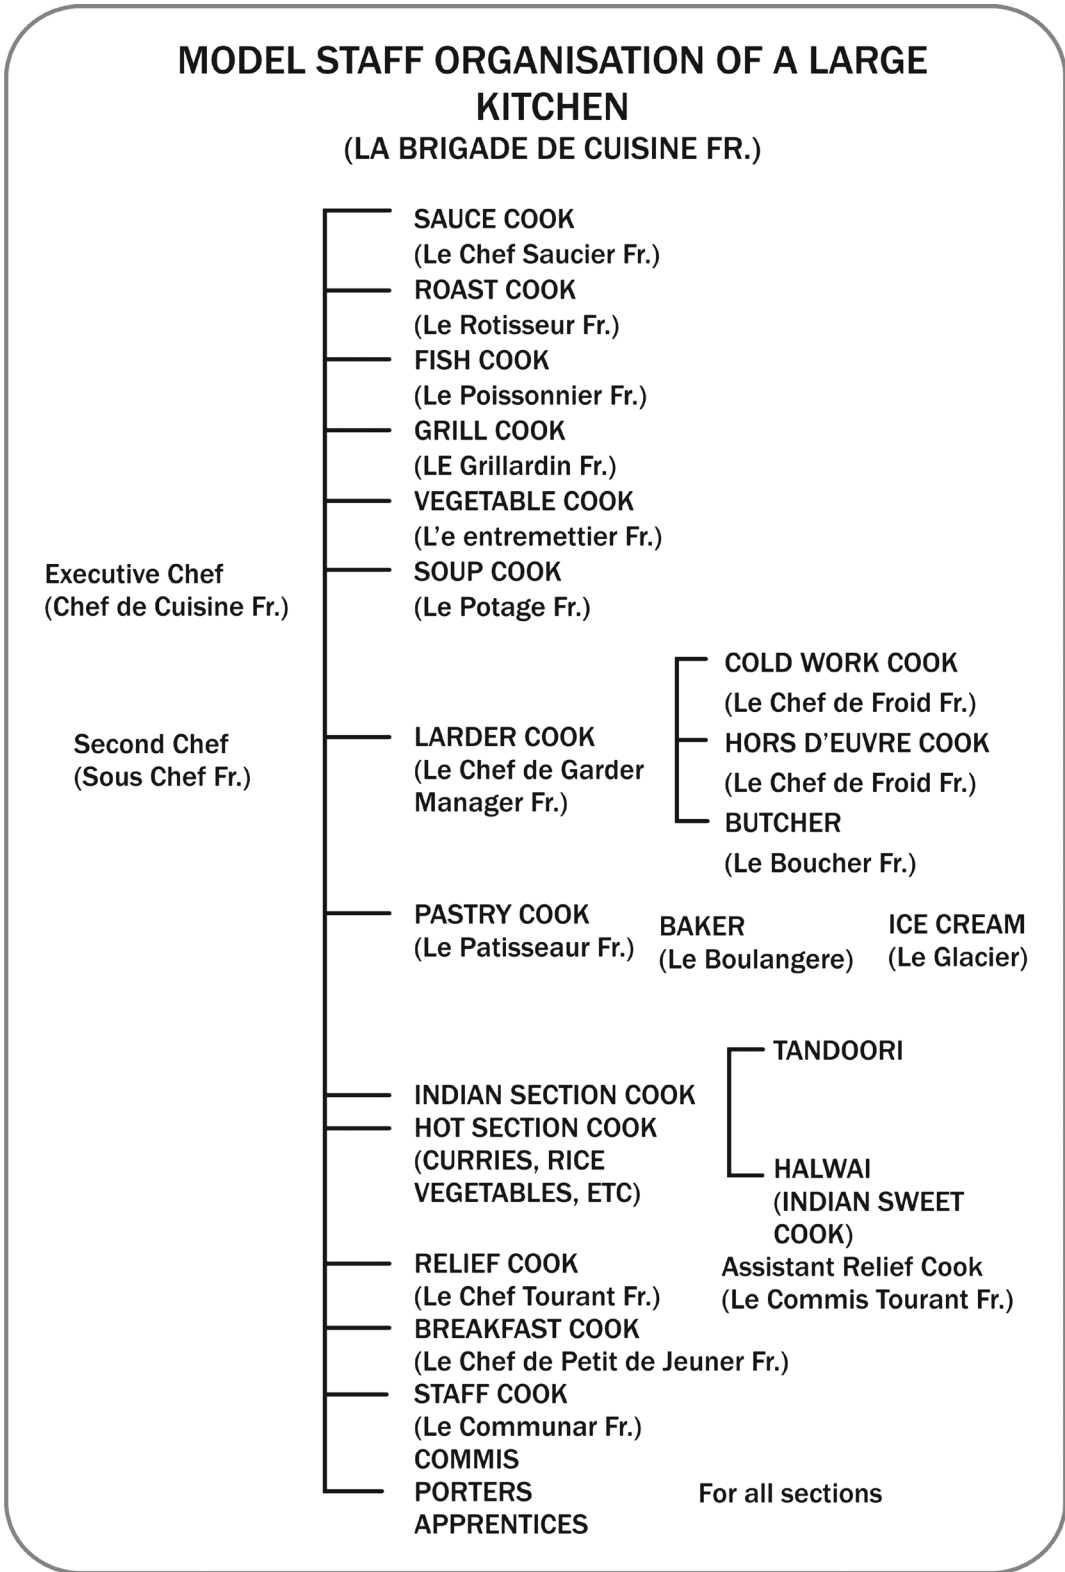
MODEL STAFF ORGANISATION OF A LARGE KITCHEN
(LA BRIGADE DE CUISINE FR.)

Executive Chef
(Chef de Cuisine Fr.)

Second Chef
(Sous Chef Fr.)

SAUCE COOK
(Le Chef Saucier Fr.)
ROAST COOK
(Le Rotisseur Fr.)
FISH COOK
(Le Poissonnier Fr.)
GRILL COOK
(LE Grillardin Fr.)
VEGETABLE COOK
(L'e entremettier Fr.)
SOUP COOK
(Le Potage Fr.)

LARDER COOK
(Le Chef de Garder Manager Fr.)

COLD WORK COOK
(Le Chef de Froid Fr.)
HORS D'EUVRE COOK
(Le Chef de Froid Fr.)
BUTCHER
(Le Boucher Fr.)

PASTRY COOK
(Le Patisseaur Fr.)

BAKER
(Le Boulangere)

ICE CREAM
(Le Glacier)

INDIAN SECTION COOK
HOT SECTION COOK
(CURRIES, RICE VEGETABLES, ETC)

TANDOORI

HALWAI
(INDIAN SWEET COOK)

RELIEF COOK
(Le Chef Tourant Fr.)

Assistant Relief Cook
(Le Commis Tourant Fr.)

BREAKFAST COOK
(Le Chef de Petit de Jeuner Fr.)
STAFF COOK
(Le Communar Fr.)
COMMIS
PORTERS
APPRENTICES

For all sections